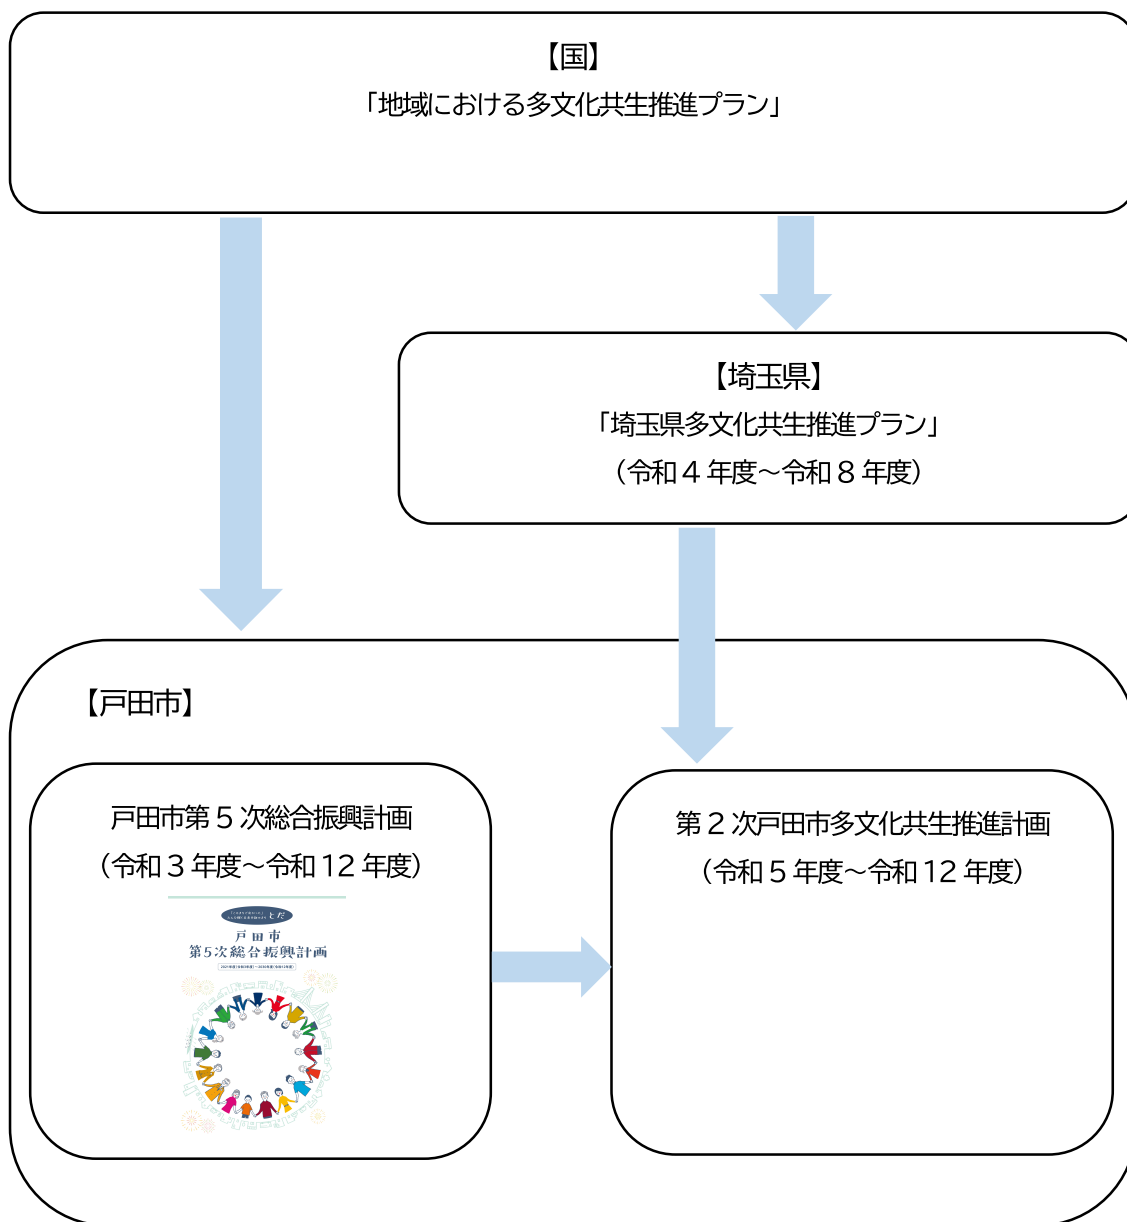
【国】
「地域における多文化共生推進プラン」

【埼玉県】
「埼玉県多文化共生推進プラン」
（令和４年度～令和８年度）

【戸田市】

戸田市第５次総合振興計画
（令和３年度～令和 12 年度）

とだ
戸田市
第5次総合振興計画
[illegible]

第２次戸田市多文化共生推進計画
（令和５年度～令和 12 年度）